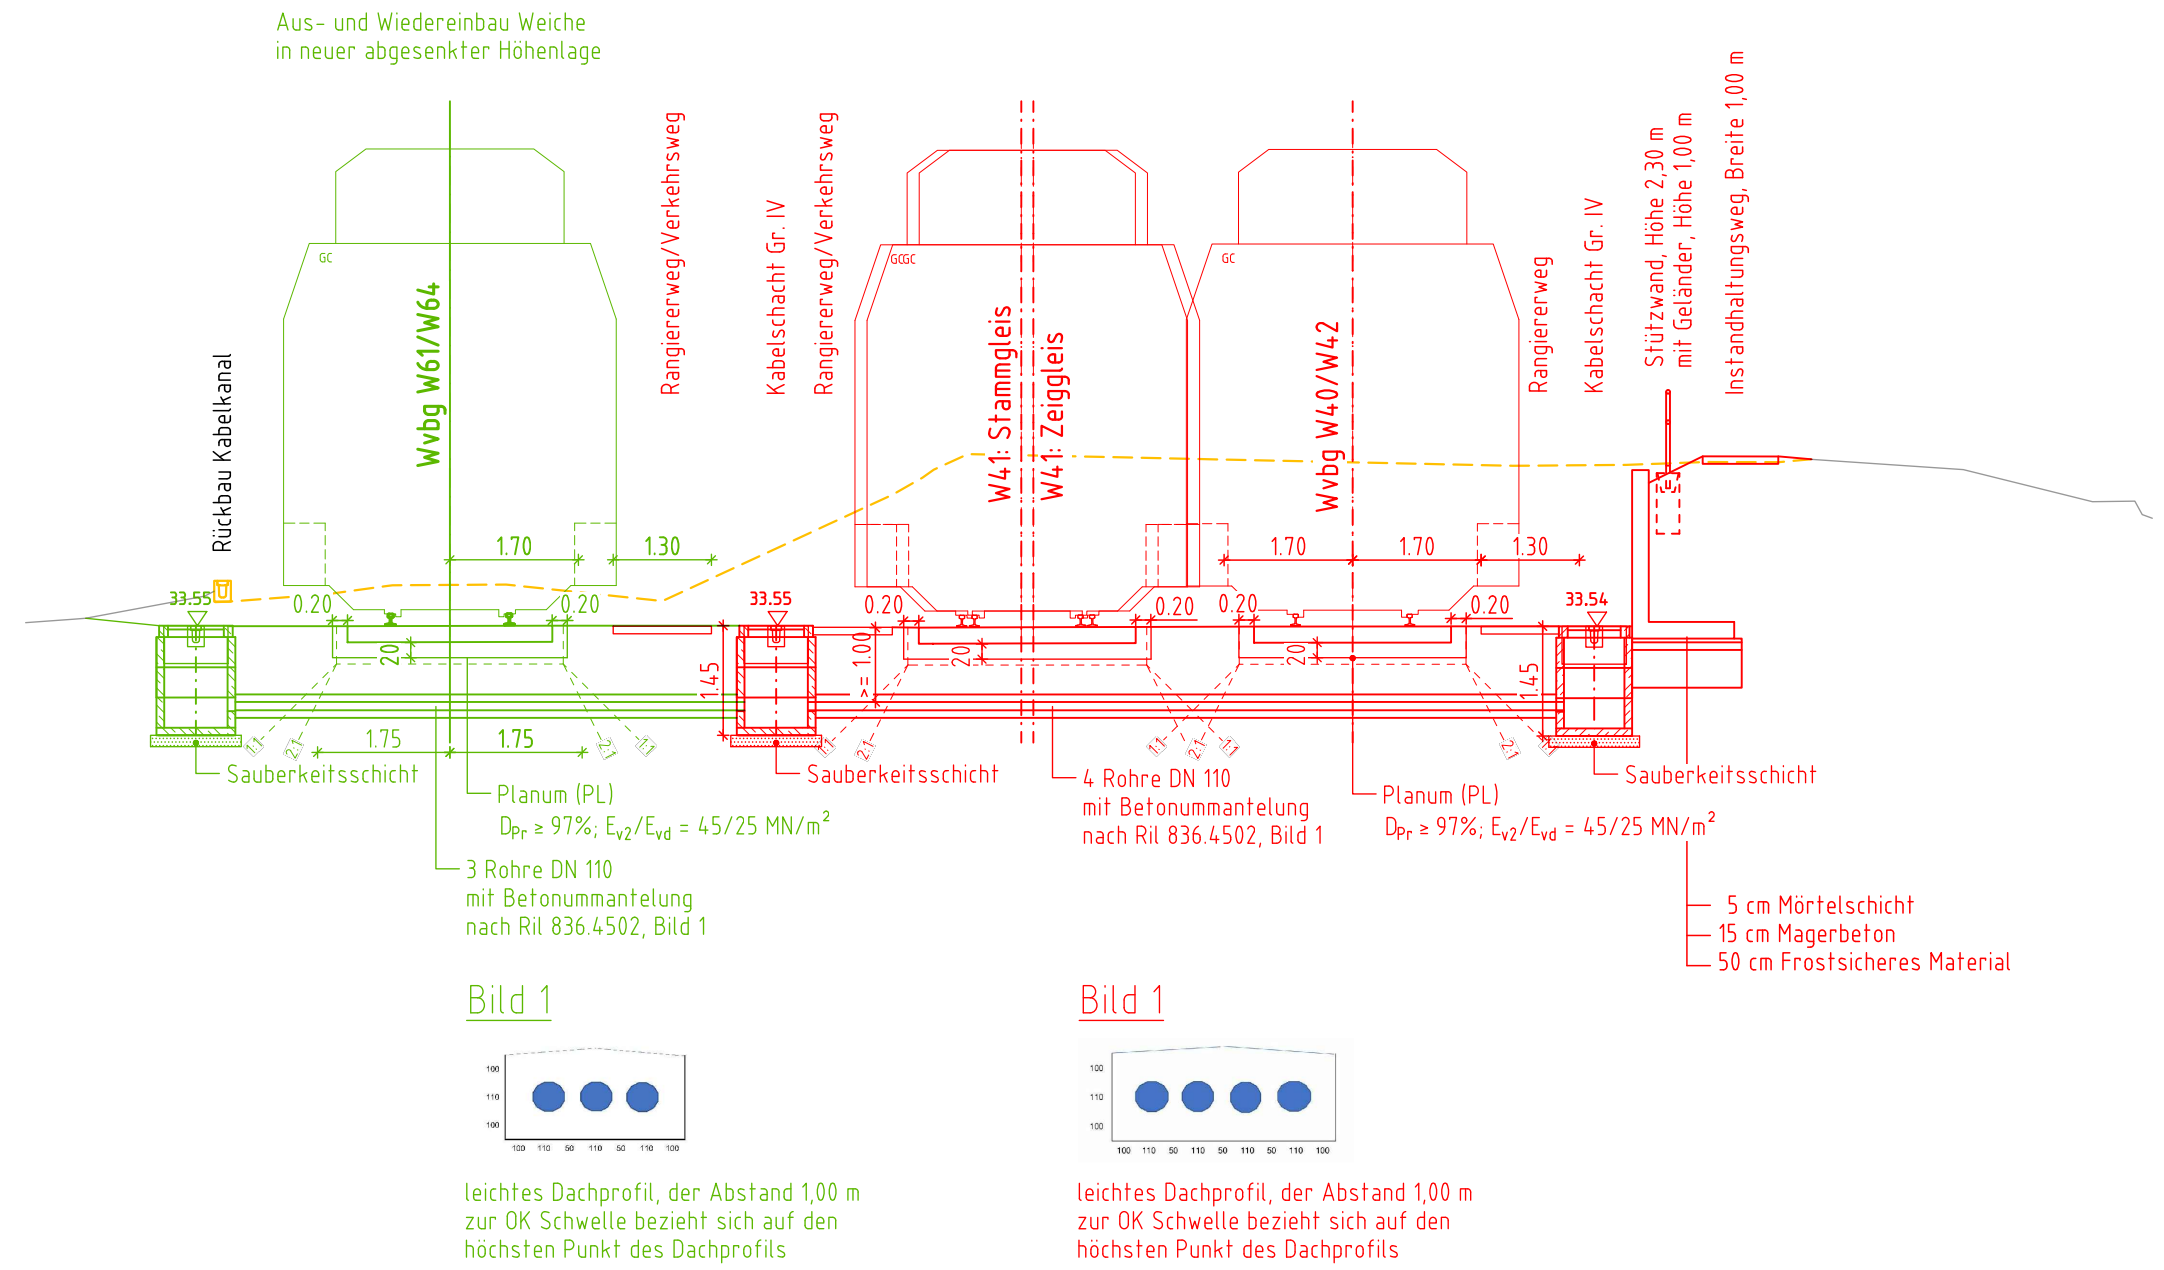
Aus- und Wiedereinbau Weiche in neuer abgesenkter Höhenlage

Rückbau Kabelkanal

Wvbg W61/W64

Rangiererweg/Verkehrsweg

Kabelschacht Gr. IV

Rangiererweg/Verkehrsweg

W41: Stammgleis

W41: Zeiggleis

Wvbg W40/W42

Rangiererweg

Kabelschacht Gr. IV

Stützwand, Höhe 2,30 m mit Geländer, Höhe 1,00 m

Instandhaltungsweg, Breite 1,00 m

GC GC GCGC GC

1.70 1.30 1.70 1.70 1.30

33.55 0.20 0.20 33.55 0.20 0.20 0.20 0.20 33.54

20 1.45 >= 1.00 20 20 1.45

1:1 2:1 2:1 1:1 1:1 2:1 1:1 2:1 2:1 1:1

1.75 1.75

Sauberkeitsschicht

Planum (PL)
$D_{Pr} \geq 97\%$; $E_{v2}/E_{vd}$ = 45/25 MN/$m^2$

3 Rohre DN 110
mit Betonummantelung
nach Ril 836.4502, Bild 1

Sauberkeitsschicht

4 Rohre DN 110
mit Betonummantelung
nach Ril 836.4502, Bild 1

Planum (PL)
$D_{Pr} \geq 97\%$; $E_{v2}/E_{vd}$ = 45/25 MN/$m^2$

Sauberkeitsschicht

5 cm Mörtelschicht
15 cm Magerbeton
50 cm Frostsicheres Material

Bild 1

100 110 100
100 110 50 110 50 110 100

leichtes Dachprofil, der Abstand 1,00 m zur OK Schwelle bezieht sich auf den höchsten Punkt des Dachprofils

Bild 1

100 110 100
100 110 50 110 50 110 50 110 100

leichtes Dachprofil, der Abstand 1,00 m zur OK Schwelle bezieht sich auf den höchsten Punkt des Dachprofils